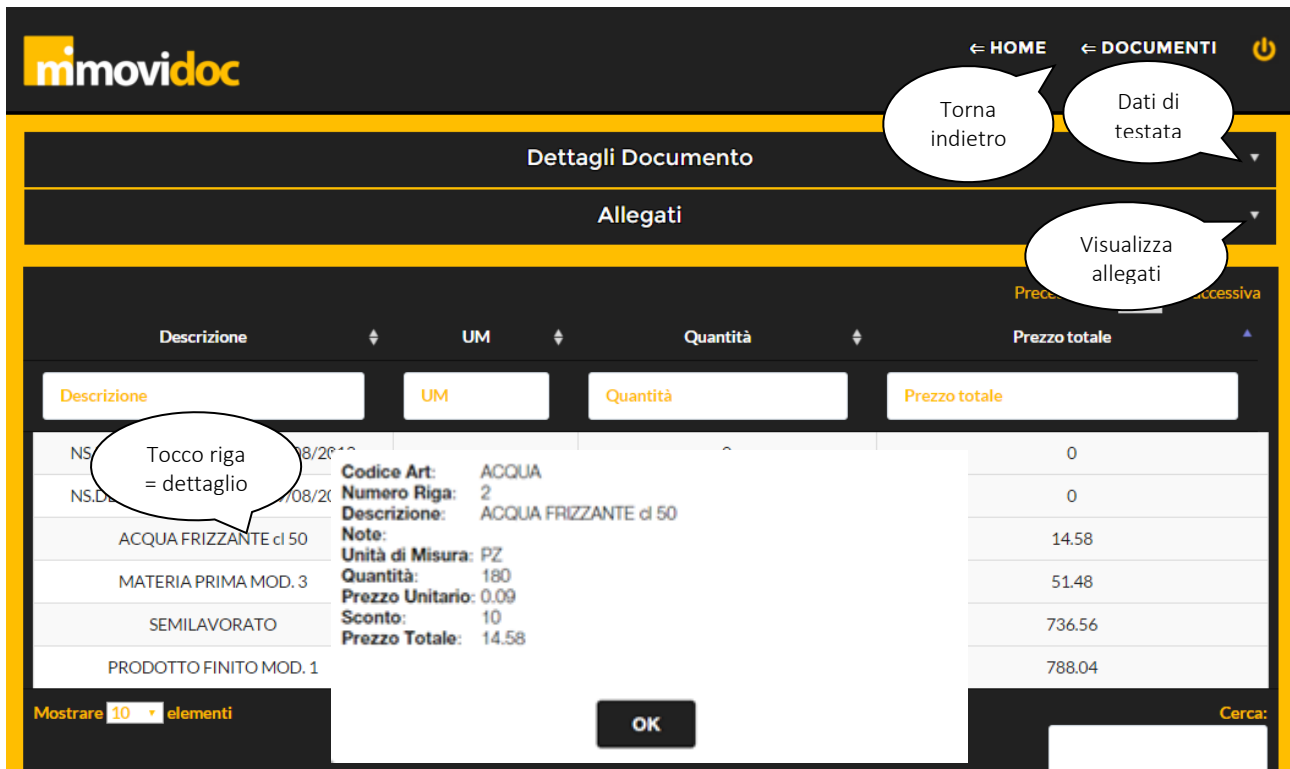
mmovidoc

⇐ HOME ⇐ DOCUMENTI

Torna indietro

Dati di testata

Dettagli Documento

Allegati

Visualizza allegati

Prece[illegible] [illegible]ccessiva

| Descrizione | UM | Quantità | Prezzo totale |
|---|---|---|---|
| Descrizione | UM | Quantità | Prezzo totale |
| NS.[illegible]08/20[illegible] | | 0 | 0 |
| NS.D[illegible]7/08/20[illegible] | | | 0 |
| ACQUA FRIZZANTE cl 50 | | | 14.58 |
| MATERIA PRIMA MOD. 3 | | | 51.48 |
| SEMILAVORATO | | | 736.56 |
| PRODOTTO FINITO MOD. 1 | | | 788.04 |

Tocco riga = dettaglio

Codice Art: ACQUA
Numero Riga: 2
Descrizione: ACQUA FRIZZANTE cl 50
Note:
Unità di Misura: PZ
Quantità: 180
Prezzo Unitario: 0.09
Sconto: 10
Prezzo Totale: 14.58

OK

Mostrare 10 elementi

Cerca: